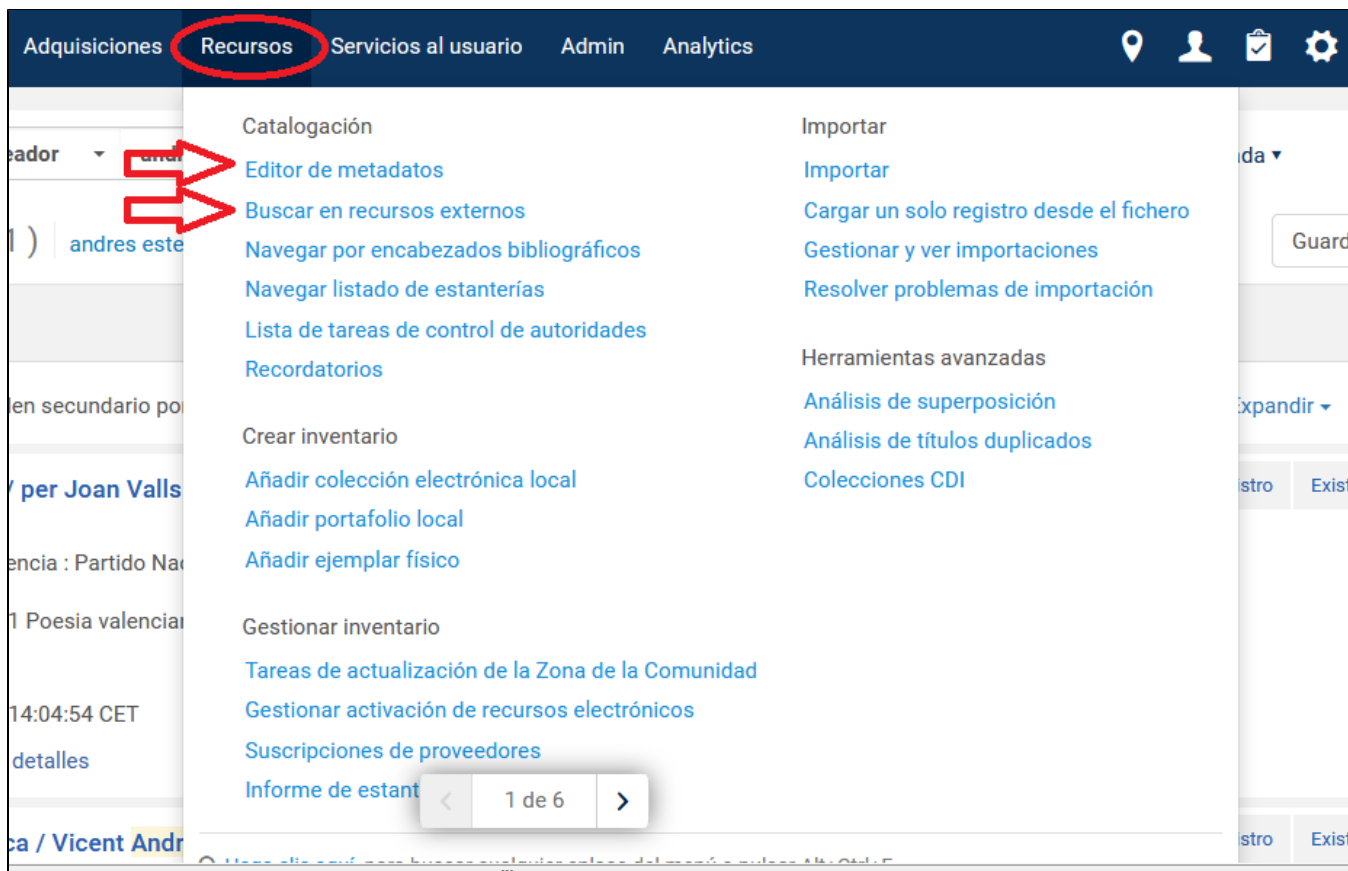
Adquisiciones Recursos Servicios al usuario Admin Analytics

eador ▾
1 ) andres este
len secundario por
/ per Joan Valls
encia : Partido Nac
1 Poesia valencian
14:04:54 CET
detalles
ca / Vicent Andr

Catalogación
Editor de metadatos
Buscar en recursos externos
Navegar por encabezados bibliográficos
Navegar listado de estanterías
Lista de tareas de control de autoridades
Recordatorios

Crear inventario
Añadir colección electrónica local
Añadir portafolio local
Añadir ejemplar físico

Gestionar inventario
Tareas de actualización de la Zona de la Comunidad
Gestionar activación de recursos electrónicos
Suscripciones de proveedores
Informe de estant

Importar
Importar
Cargar un solo registro desde el fichero
Gestionar y ver importaciones
Resolver problemas de importación

Herramientas avanzadas
Análisis de superposición
Análisis de títulos duplicados
Colecciones CDI

1 de 6

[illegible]

da ▾
Guard
Expandir ▾
stro Exist
stro Exist